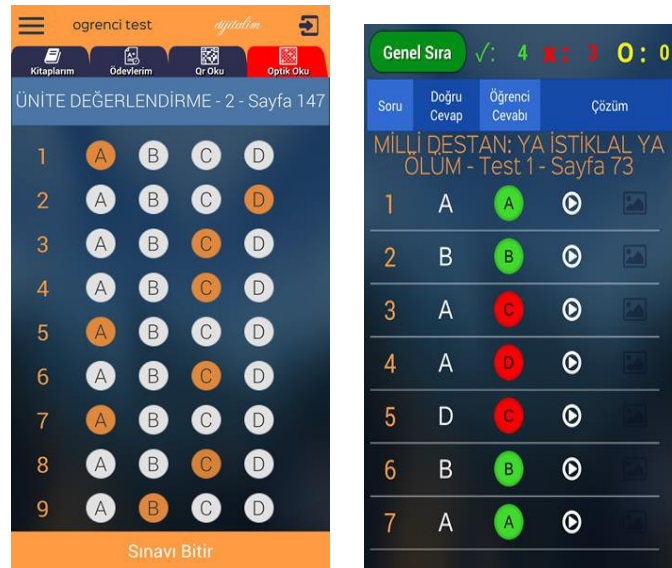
ogrenci test
dijitalim

Kitaplarım | Ödevlerim | Qr Oku | Optik Oku

ÜNİTE DEĞERLENDİRME - 2 - Sayfa 147

1 A B C D
2 A B C D
3 A B C D
4 A B C D
5 A B C D
6 A B C D
7 A B C D
8 A B C D
9 A B C D

Sınavı Bitir

Genel Sıra √: 4 X: 3 O: 0

| Soru | Doğru Cevap | Öğrenci Cevabı | Çözüm |
|---|---|---|---|

MİLLİ DESTAN: YA İSTİKLAL YA ÖLÜM - Test 1 - Sayfa 73

| 1 | A | A |
|---|---|---|
| 2 | B | B |
| 3 | A | C |
| 4 | A | D |
| 5 | D | C |
| 6 | B | B |
| 7 | A | A |